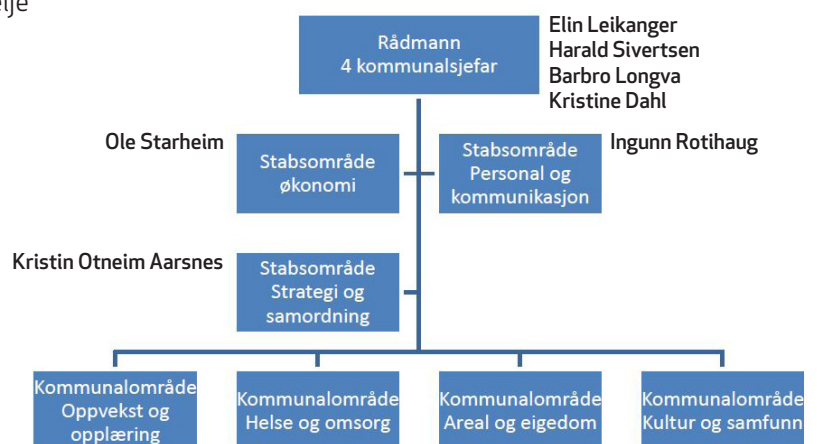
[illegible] elje

Rådmann
4 kommunalsjefar

Elin Leikanger
Harald Sivertsen
Barbro Longva
Kristine Dahl

Ole Starheim

Stabsområde
økonomi

Stabsområde
Personal og
kommunikasjon

Ingunn Rotihaug

Kristin Otneim Aarsnes

Stabsområde
Strategi og
samordning

Kommunalområde
Oppvekst og
opplæring

Kommunalområde
Helse og omsorg

Kommunalområde
Areal og eigedom

Kommunalområde
Kultur og samfunn